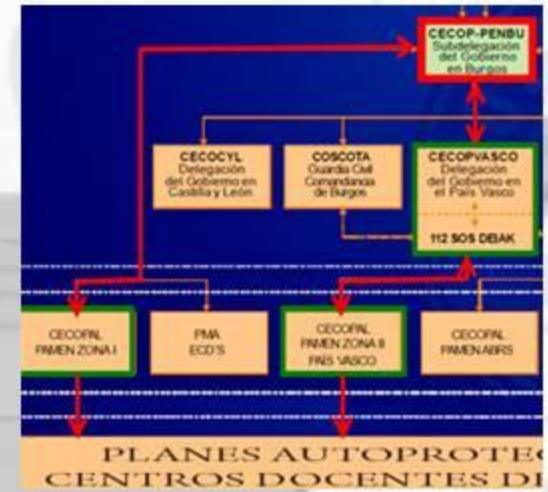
CECOP-PENBU
Subdelegación del Gobierno en Burgos

CECOCYL
Delegación del Gobierno en Castilla y León

COSCOTA
Guardia Civil Comandancia de Burgos

CECOPVASCO
Delegación del Gobierno en el País Vasco

112 SOS DEIAK

CECOPAL
PAMEN ZONA I

PMA
ECO'S

CECOPAL
PAMEN ZONA II
PAIS VASCO

CECOPAL
PAMEN ABRS

PLANES AUTOPROTEC
CENTROS DOCENTES D